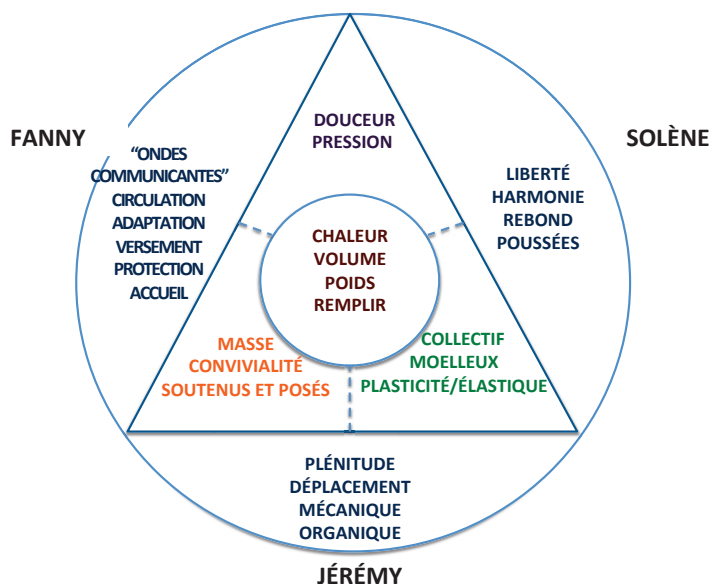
FANNY

SOLÈNE

DOUCEUR
PRESSION

"ONDES COMMUNICANTES"
CIRCULATION
ADAPTATION
VERSEMENT
PROTECTION
ACCUEIL

LIBERTÉ
HARMONIE
REBOND
POUSSÉES

CHALEUR
VOLUME
POIDS
REMPLIR

MASSE
CONVIVIALITÉ
SOUTENUS ET POSÉS

COLLECTIF
MOELLEUX
PLASTICITÉ/ÉLASTIQUE

PLÉNITUDE
DÉPLACEMENT
MÉCANIQUE
ORGANIQUE

JÉRÉMY